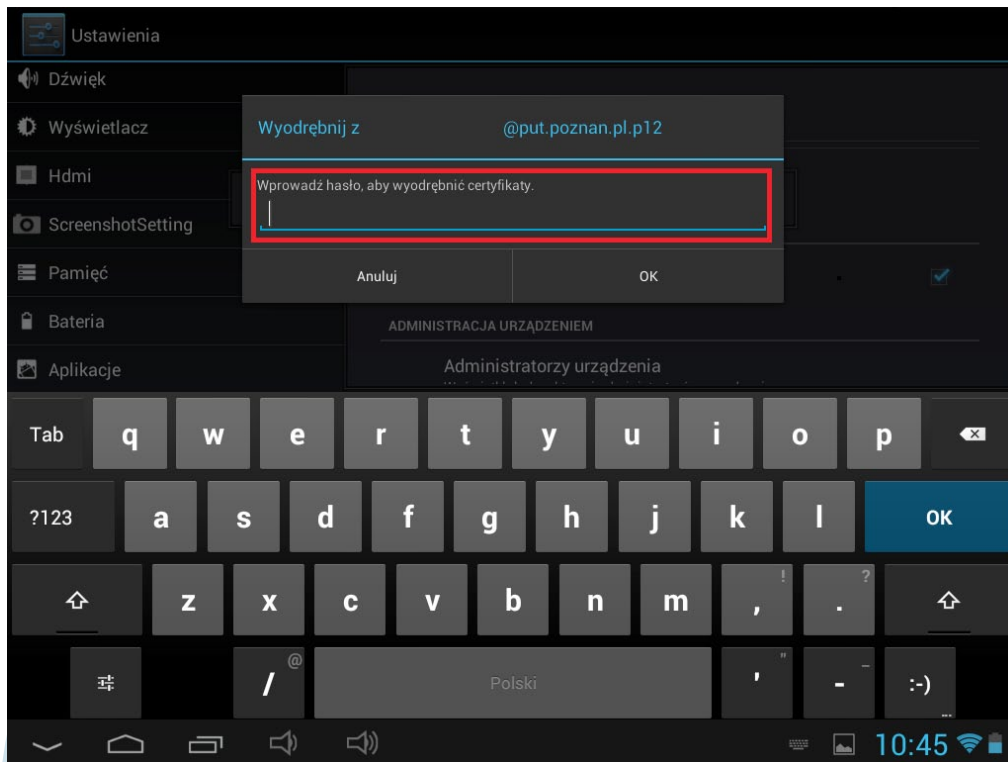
Ustawienia

Dźwięk

Wyświetlacz

Hdmi

ScreenshotSetting

Pamięć

Bateria

Aplikacje

Wyodrębnij z @put.poznan.pl.p12

Wprowadź hasło, aby wyodrębnić certyfikaty.

Anuluj

OK

ADMINISTRACJA URZĄDZENIEM

Administratorzy urządzenia

Tab q w e r t y u i o p

?123 a s d f g h j k l OK

z x c v b n m ! , ? .

@ / Polski " ' – - :-)

10:45